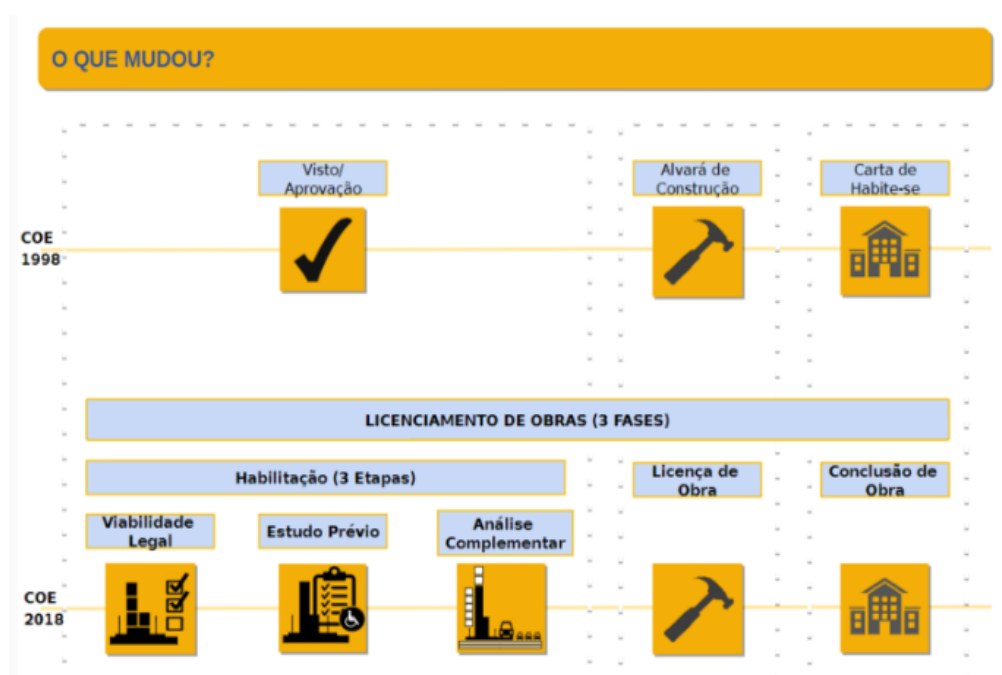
O QUE MUDOU?

COE 1998

Visto/ Aprovação

Alvará de Construção

Carta de Habite-se

LICENCIAMENTO DE OBRAS (3 FASES)

Habilitação (3 Etapas)

Licença de Obra

Conclusão de Obra

Viabilidade Legal

Estudo Prévio

Análise Complementar

COE 2018